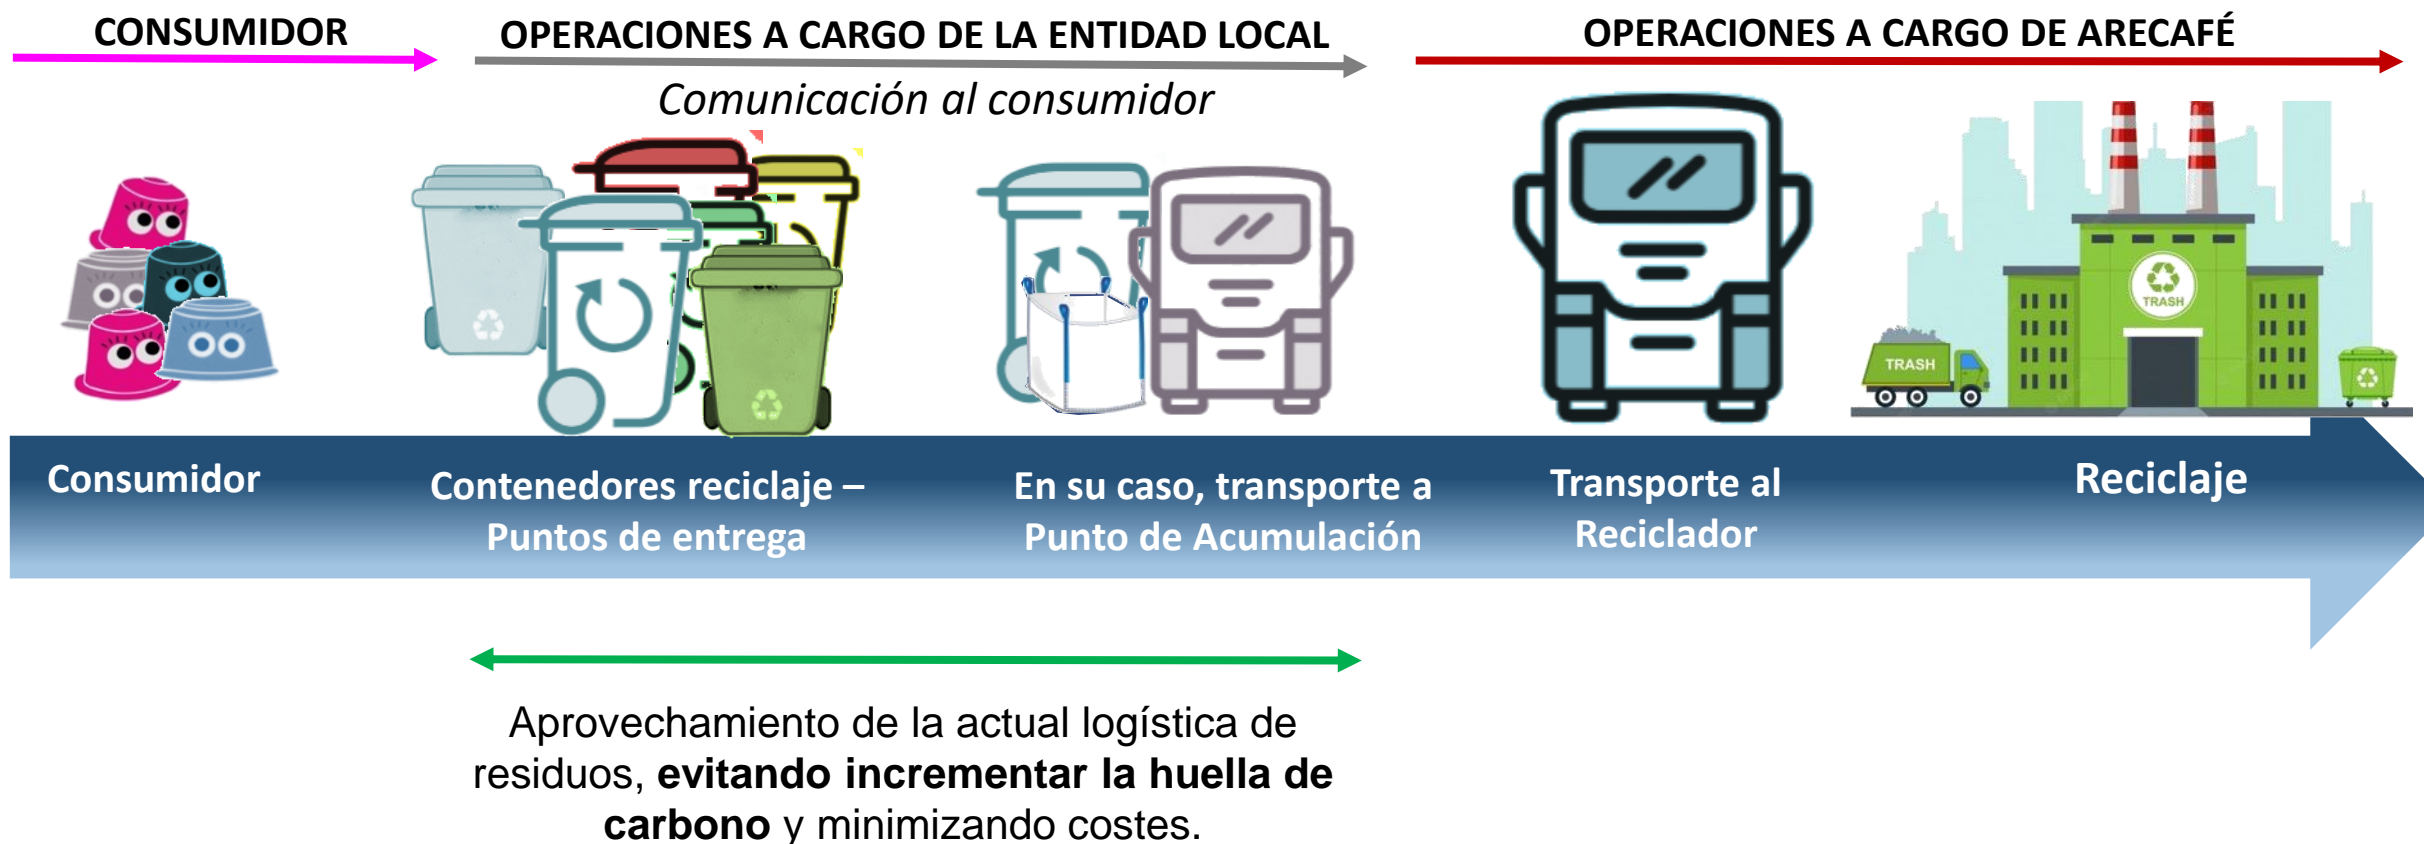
CONSUMIDOR

OPERACIONES A CARGO DE LA ENTIDAD LOCAL

Comunicación al consumidor

OPERACIONES A CARGO DE ARECAFÉ

TRASH

TRASH

Consumidor

Contenedores reciclaje – Puntos de entrega

En su caso, transporte a Punto de Acumulación

Transporte al Reciclador

Reciclaje

Aprovechamiento de la actual logística de residuos, **evitando incrementar la huella de carbono** y minimizando costes.